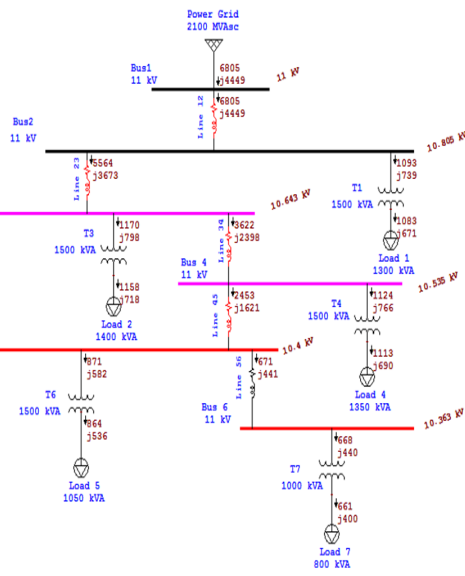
Power Grid
2100 MVAsc

Bus1
11 kV

6805
j4449

11 kV

Line 12

6805
j4449

Bus2
11 kV

10.805 kV

Line 23

5564
j3673

1093
j739

T1
1500 kVA

1083
j671

Load 1
1300 kVA

10.643 kV

T3
1500 kVA

1170
j798

1158
j718

Load 2
1400 kVA

Line 34

3622
j2398

Bus 4
11 kV

10.535 kV

Line 45

2453
j1621

T4
1500 kVA

1124
j766

1113
j690

Load 4
1350 kVA

10.4 kV

871
j582

T6
1500 kVA

864
j536

Load 5
1050 kVA

Line 56

671
j441

Bus 6
11 kV

10.363 kV

668
j440

T7
1000 kVA

661
j400

Load 7
800 kVA